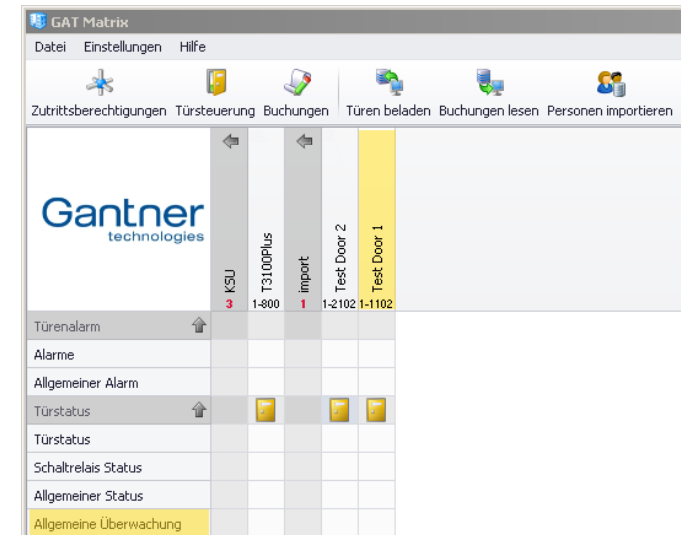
GAT Matrix

Datei Einstellungen Hilfe

Zutrittsberechtigungen Türsteuerung Buchungen Türen beladen Buchungen lesen Personen importieren

Gantner technologies

KSU 3

T3100Plus 1-800

import 1

Test Door 2 1-2102

Test Door 1 1-1102

Türenalarm
Alarme
Allgemeiner Alarm
Türstatus
Türstatus
Schaltrelais Status
Allgemeiner Status
Allgemeine Überwachung